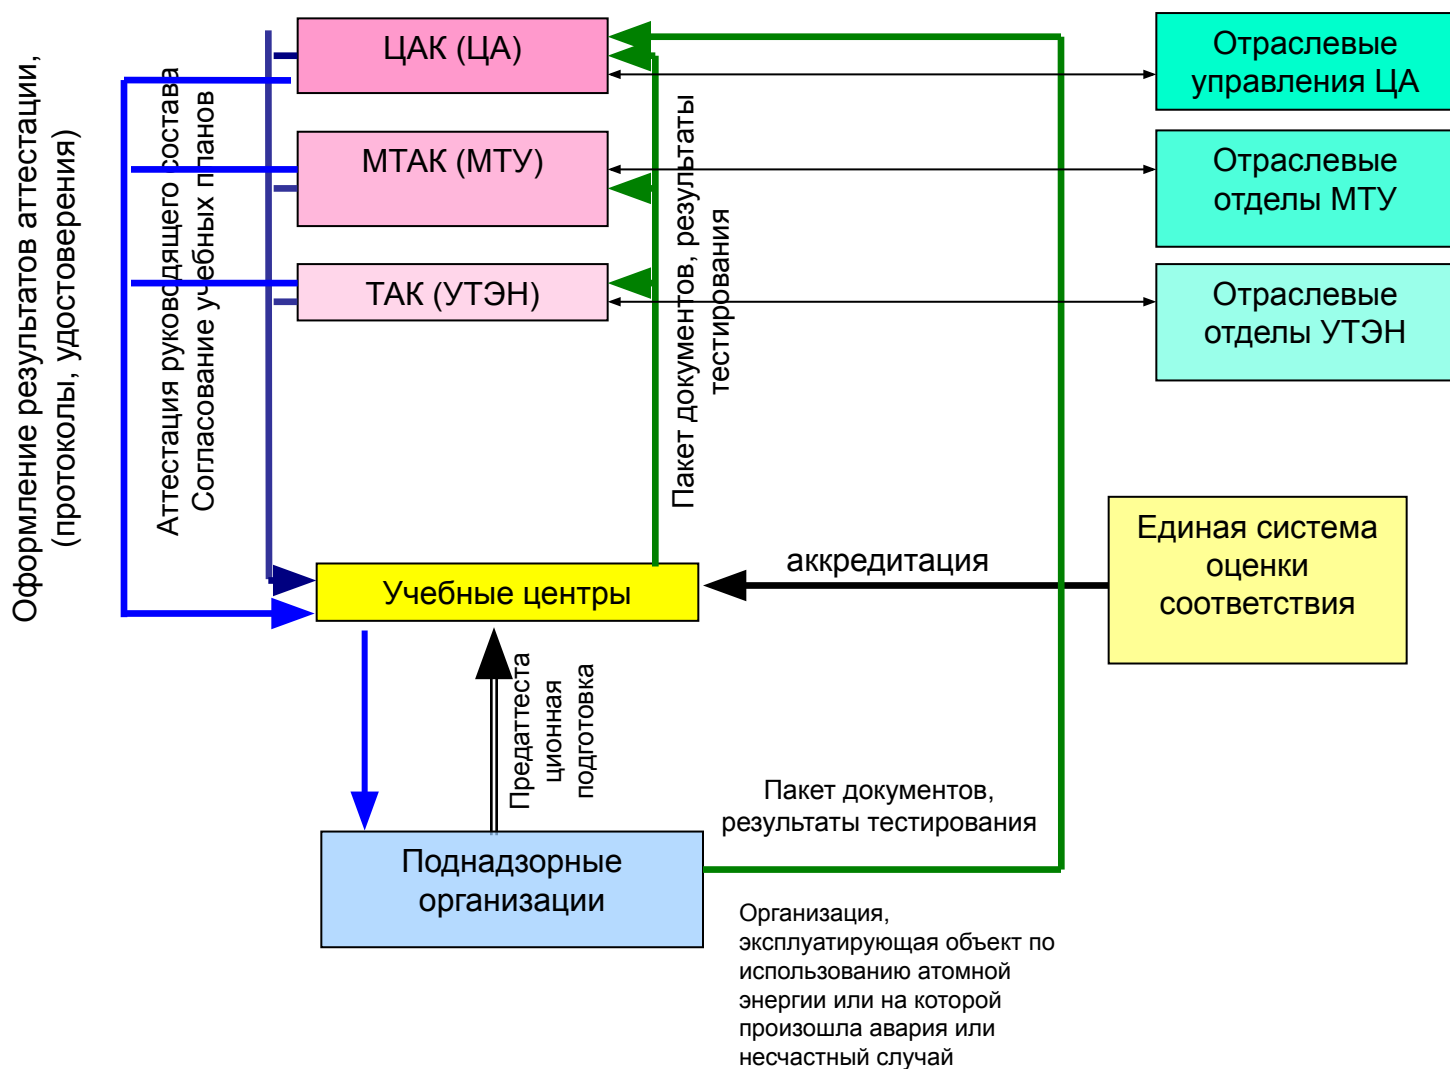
Оформление результатов аттестации, (протоколы, удостоверения)

Аттестация руководящего состава
Согласование учебных планов

ЦАК (ЦА)

МТАК (МТУ)

ТАК (УТЭН)

Пакет документов, результаты тестирования

Отраслевые управления ЦА

Отраслевые отделы МТУ

Отраслевые отделы УТЭН

Единая система оценки соответствия

аккредитация

Учебные центры

Предаттестационная подготовка

Пакет документов, результаты тестирования

Поднадзорные организации

Организация, эксплуатирующая объект по использованию атомной энергии или на которой произошла авария или несчастный случай